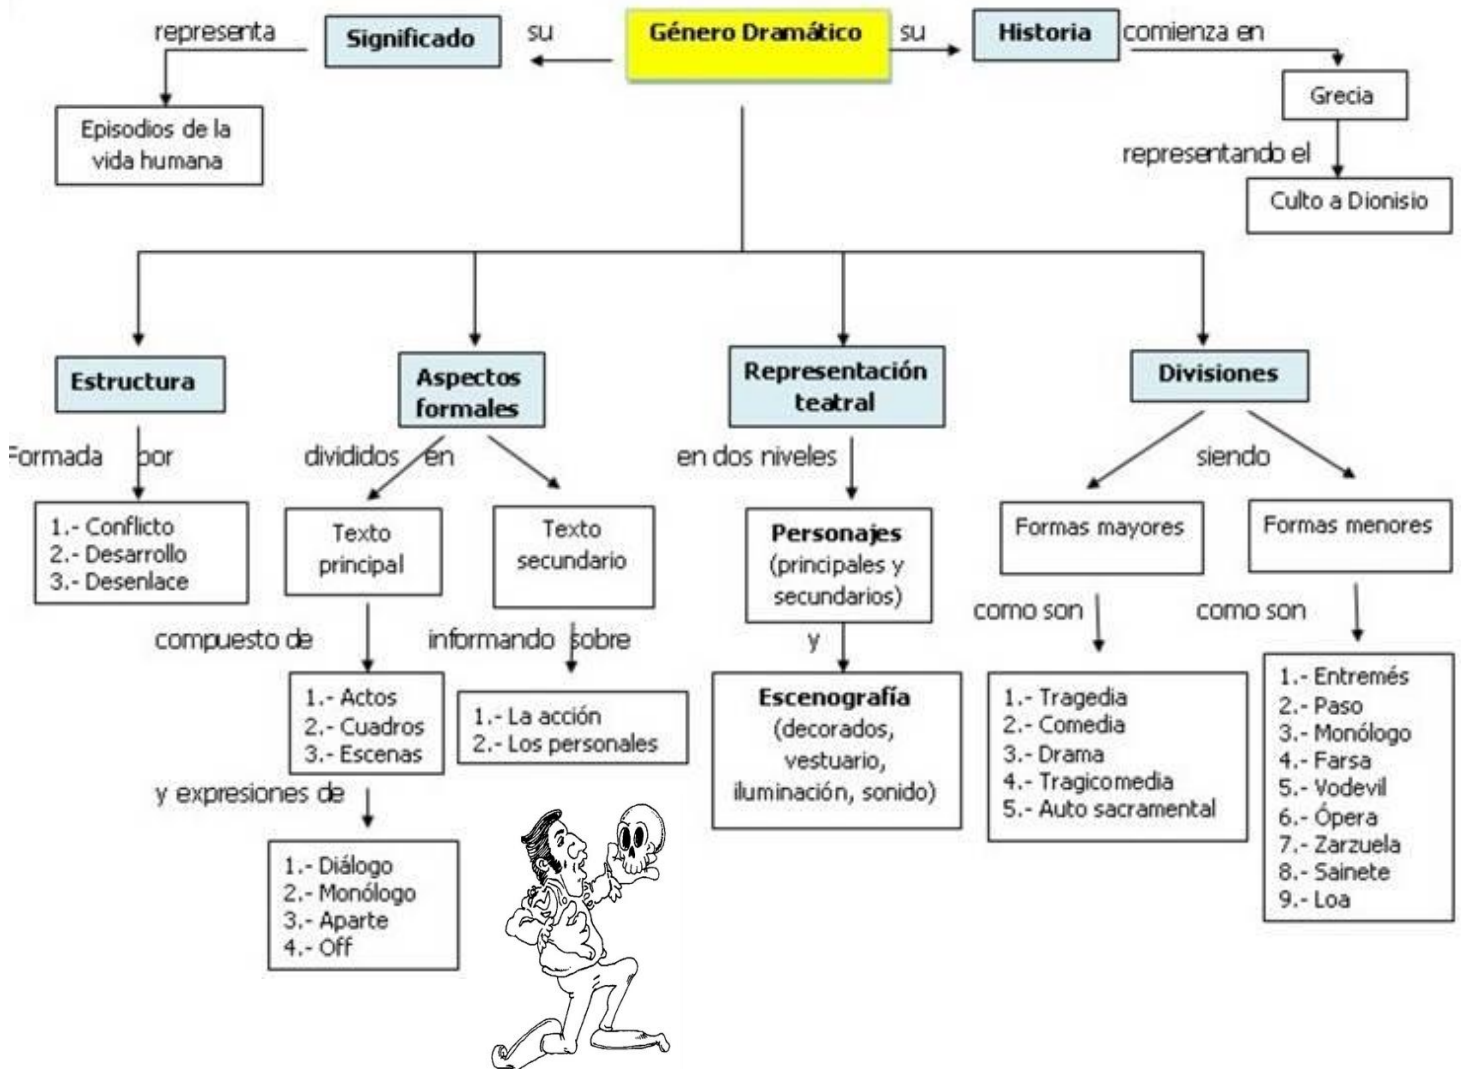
Género Dramático

su

Significado

representa

Episodios de la vida humana

su

Historia

comienza en

Grecia

representando el

Culto a Dionisio

Estructura

Formada por

1.- Conflicto
2.- Desarrollo
3.- Desenlace

Aspectos formales

divididos en

Texto principal

compuesto de

1.- Actos
2.- Cuadros
3.- Escenas

y expresiones de

1.- Diálogo
2.- Monólogo
3.- Aparte
4.- Off

Texto secundario

informando sobre

1.- La acción
2.- Los personales

Representación teatral

en dos niveles

Personajes (principales y secundarios)

y

Escenografía (decorados, vestuario, iluminación, sonido)

Divisiones

siendo

Formas mayores

como son

1.- Tragedia
2.- Comedia
3.- Drama
4.- Tragicomedia
5.- Auto sacramental

Formas menores

como son

1.- Entremés
2.- Paso
3.- Monólogo
4.- Farsa
5.- Vodevil
6.- Ópera
7.- Zarzuela
8.- Sainete
9.- Loa